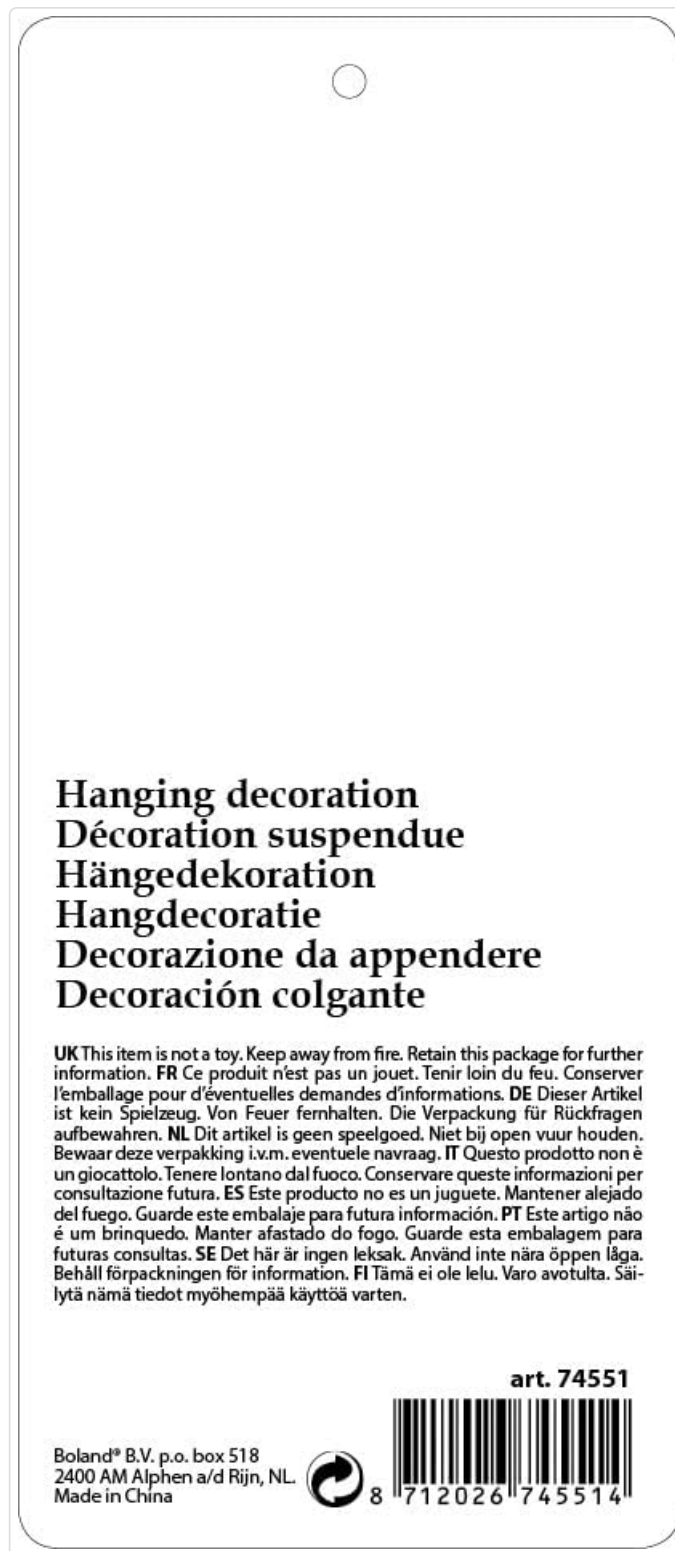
Hanging decoration
Décoration suspendue
Hängedekoration
Hangdecoratie
Decorazione da appendere
Decoración colgante

**UK** This item is not a toy. Keep away from fire. Retain this package for further information. **FR** Ce produit n'est pas un jouet. Tenir loin du feu. Conserver l'emballage pour d'éventuelles demandes d'informations. **DE** Dieser Artikel ist kein Spielzeug. Von Feuer fernhalten. Die Verpackung für Rückfragen aufbewahren. **NL** Dit artikel is geen speelgoed. Niet bij open vuur houden. Bewaar deze verpakking i.v.m. eventuele navraag. **IT** Questo prodotto non è un giocattolo. Tenere lontano dal fuoco. Conservare queste informazioni per consultazione futura. **ES** Este producto no es un juguete. Mantener alejado del fuego. Guarde este embalaje para futura información. **PT** Este artigo não é um brinquedo. Manter afastado do fogo. Guarde esta embalagem para futuras consultas. **SE** Det här är ingen leksak. Använd inte nära öppen låga. Behåll förpackningen för information. **FI** Tämä ei ole lelu. Varo avotulta. Säilytä nämä tiedot myöhempää käyttöä varten.

art. 74551

Boland® B.V. p.o. box 518
2400 AM Alphen a/d Rijn, NL.
Made in China

8 712026 745514